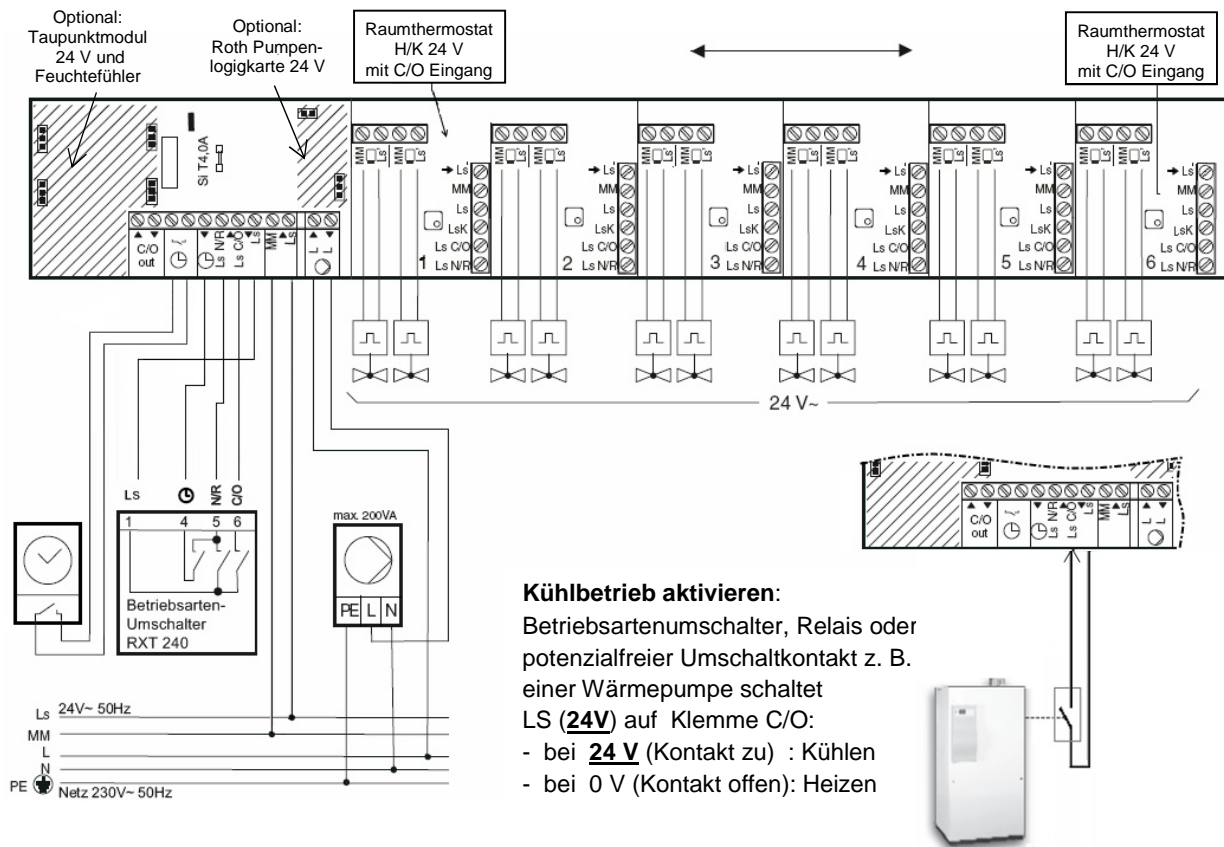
Optional: Taupunktmodul 24 V und Feuchtefühler

Optional: Roth Pumpenlogikkarte 24 V

Raumthermostat H/K 24 V mit C/O Eingang

Raumthermostat H/K 24 V mit C/O Eingang

Si T4,0A

MM Ls MM Ls

→ Ls
MM
Ls
LsK
Ls C/O
Ls N/R

1 2 3 4 5 6

C/O out

Ls N/R Ls C/O Ls MM Ls

L L

24 V~

Ls

N/R C/O

1 4 5 6

Betriebsarten-Umschalter RXT 240

max. 200VA

PE L N

C/O out

Ls N/R Ls C/O Ls MM Ls

L L

**Kühlbetrieb aktivieren**:
Betriebsartenumschalter, Relais oder potenzialfreier Umschaltkontakt z. B. einer Wärmepumpe schaltet LS (**24V**) auf Klemme C/O:
- bei **24 V** (Kontakt zu) : Kühlen
- bei 0 V (Kontakt offen): Heizen

Ls 24V~ 50Hz
MM
L
N
PE Netz 230V~ 50Hz